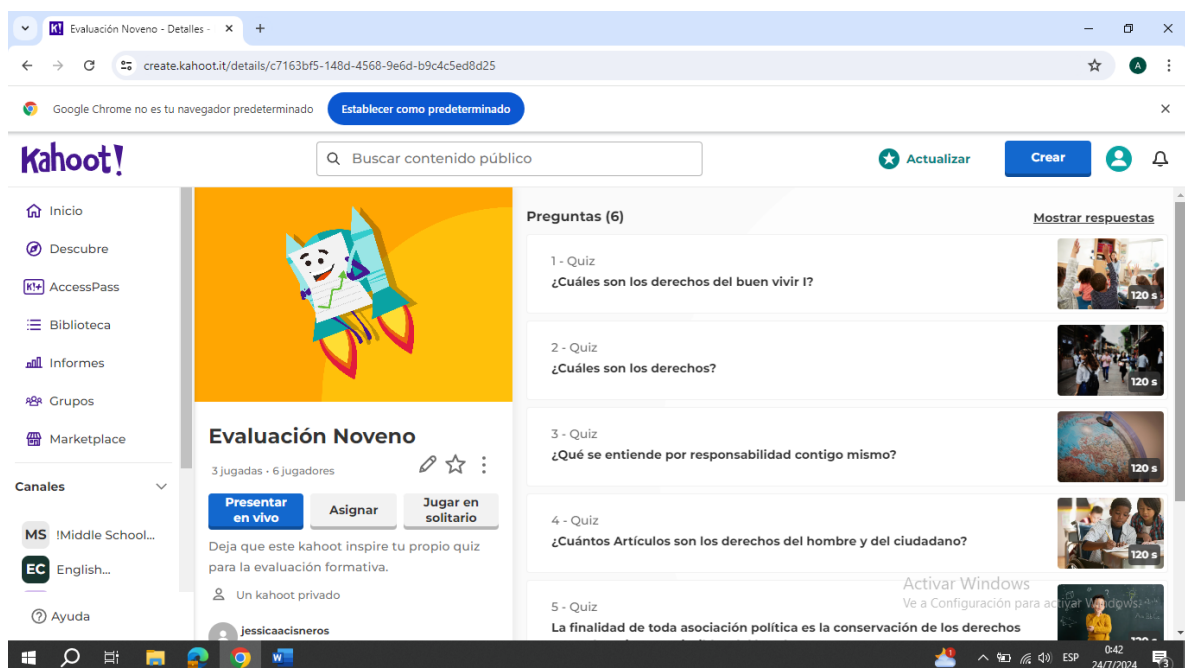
Evaluación Noveno - Detalles -

create.kahoot.it/details/c7163bf5-148d-4568-9e6d-b9c4c5ed8d25

Google Chrome no es tu navegador predeterminado

Establecer como predeterminado

Kahoot!

Buscar contenido público

Actualizar

Crear

Inicio

Descubre

AccessPass

Biblioteca

Informes

Grupos

Marketplace

Canales

MS !Middle School...

EC English...

Ayuda

Evaluación Noveno

3 jugadas • 6 jugadores

Presentar en vivo

Asignar

Jugar en solitario

Deja que este kahoot inspire tu propio quiz para la evaluación formativa.

Un kahoot privado

jessicaacisneros

Preguntas (6)

Mostrar respuestas

1 - Quiz
¿Cuáles son los derechos del buen vivir I?
120 s

2 - Quiz
¿Cuáles son los derechos?
120 s

3 - Quiz
¿Qué se entiende por responsabilidad contigo mismo?
120 s

4 - Quiz
¿Cuántos Artículos son los derechos del hombre y del ciudadano?
120 s

5 - Quiz
La finalidad de toda asociación política es la conservación de los derechos

Activar Windows
Ve a Configuración para activar Windows.

ESP
0:42
24/7/2024
3